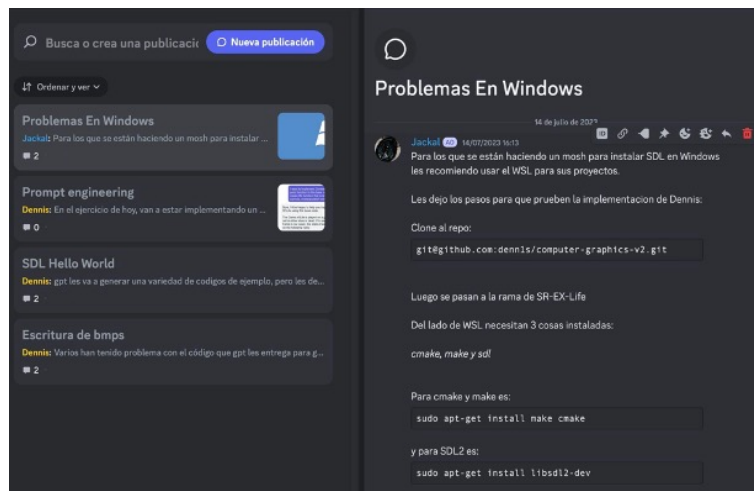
Busca o crea una publicacic

Nueva publicación

Ordenar y ver

Problemas En Windows
Jackal: Para los que se están haciendo un mosh para instalar ...
2

Prompt engineering
Dennis: En el ejercicio de hoy, van a estar implementando un ...
0

SDL Hello World
Dennis: gpt les va a generar una variedad de codigos de ejemplo, pero les de...
2

Escritura de bmps
Dennis: Varios han tenido problema con el código que gpt les entrega para g...
2

Problemas En Windows

14 de julio de 2023

Jackal AD 14/07/2023 16:13
Para los que se están haciendo un mosh para instalar SDL en Windows les recomiendo usar el WSL para sus proyectos.

Les dejo los pasos para que prueben la implementacion de Dennis:

Clone al repo:

git@github.com:dennis/computer-graphics-v2.git

Luego se pasan a la rama de SR-EX-Life

Del lado de WSL necesitan 3 cosas instaladas:

cmake, make y sdl

Para cmake y make es:

sudo apt-get install make cmake

y para SDL2 es:

sudo apt-get install libsdl2-dev